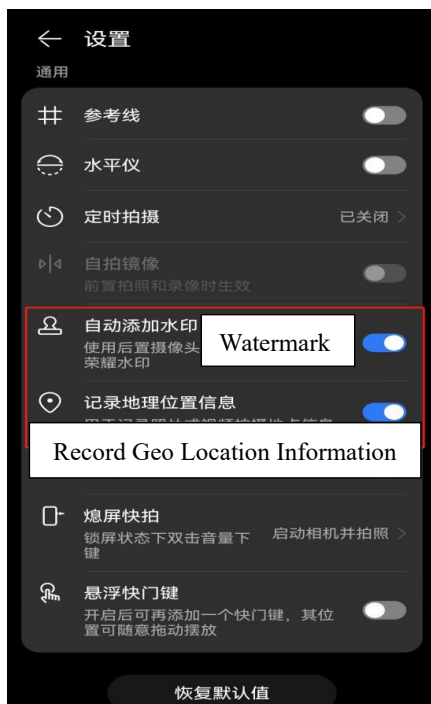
设置
通用

参考线

水平仪

定时拍摄 已关闭 >

自拍镜像
前置拍照和录像时生效

自动添加水印
使用后置摄像头 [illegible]
荣耀水印

Watermark

记录地理位置信息
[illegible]

Record Geo Location Information

熄屏快拍
锁屏状态下双击音量下键 启动相机并拍照 >

悬浮快门键
开启后可再添加一个快门键，其位置可随意拖动摆放

恢复默认值